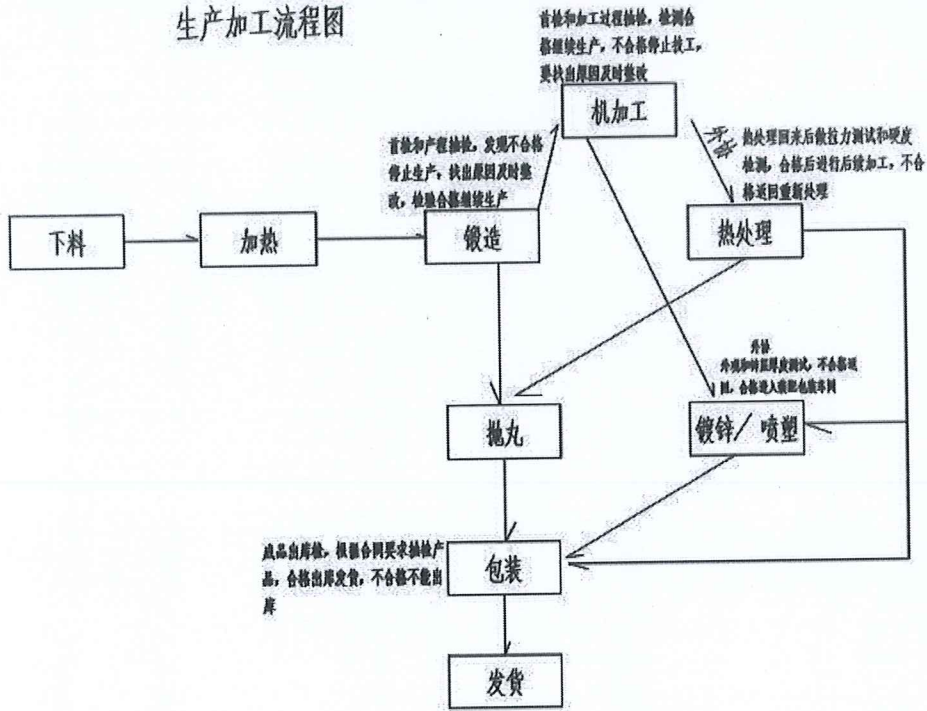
生产加工流程图

首检和加工过程抽检，检测合格继续生产，不合格停止找工，要找出原因及时整改

机加工

首检和产程抽检，发现不合格停止生产，找出原因及时整改，检验合格继续生产

外协

热处理回来后做拉力测试和硬度检测，合格后进行后续加工，不合格返回重新处理

下料

加热

锻造

热处理

外协
外观和附层厚度测试，不合格返回，合格进入装配包装车间

抛丸

镀锌／喷塑

成品出库检，根据合同要求抽检产品，合格出库发货，不合格不能出库

包装

发货